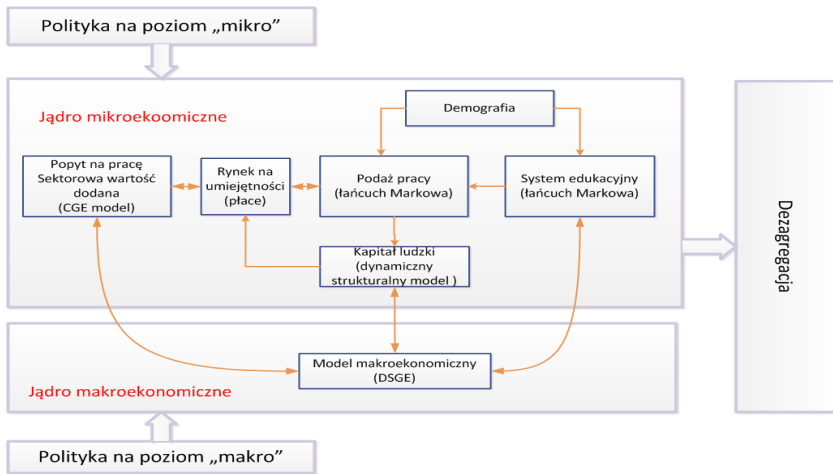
Polityka na poziom „mikro”

Jądro mikroekoomiczne

Demografia

Popyt na pracę Sektorowa wartość dodana (CGE model)

Rynek na umiejętności (płace)

Podaż pracy (łańcuch Markowa)

System edukacyjny (łańcuch Markowa)

Kapitał ludzki (dynamiczny strukturalny model )

Dezagregacja

Model makroekonomiczny (DSGE)

Jądro makroekonomiczne

Polityka na poziom „makro”